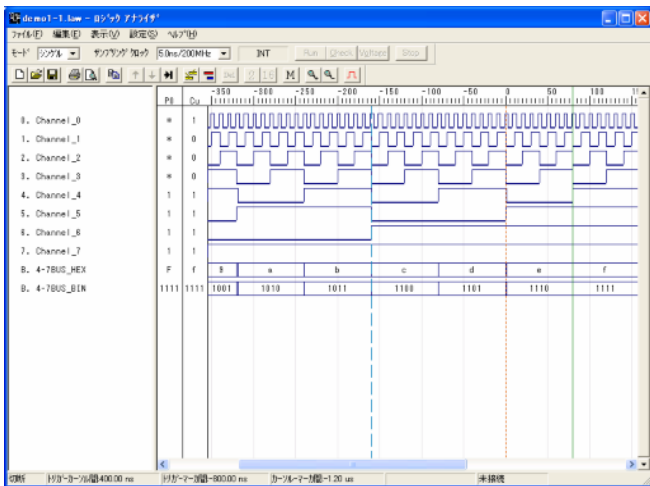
demo1-1.law - ロジック アナライザ

ファイル(F) 編集(E) 表示(V) 設定(S) ヘルプ(H)

モード シングル サンプリング クロック 5.0ns/200MHz INT Run Check Voltage Stop

M

| | Pt | Cu | -350 | -300 | -250 | -200 | -150 | -100 | -50 | 0 | 50 | 100 |
|---|---|---|---|---|---|---|---|---|---|---|---|---|
| 0. Channel_0 | * | 0 | | | | | | | | | | |
| 1. Channel_1 | * | 0 | | | | | | | | | | |
| 2. Channel_2 | * | 0 | | | | | | | | | | |
| 3. Channel_3 | * | 0 | | | | | | | | | | |
| 4. Channel_4 | 1 | 1 | | | | | | | | | | |
| 5. Channel_5 | 1 | 1 | | | | | | | | | | |
| 6. Channel_6 | 1 | 1 | | | | | | | | | | |
| 7. Channel_7 | 1 | 1 | | | | | | | | | | |
| 8. 4-7BUS_HEX | F | f | 9 | a | | b | c | | d | e | | f |
| 9. 4-7BUS_BIN | 1111 | 1111 | 1001 | 1010 | | 1011 | 1100 | | 1101 | 1110 | | 1111 |

切断 | トリガーカーソル間400.00 ns | トリガーマーク間-800.00 ns | カーソルマーク間-1.20 us | 未接続